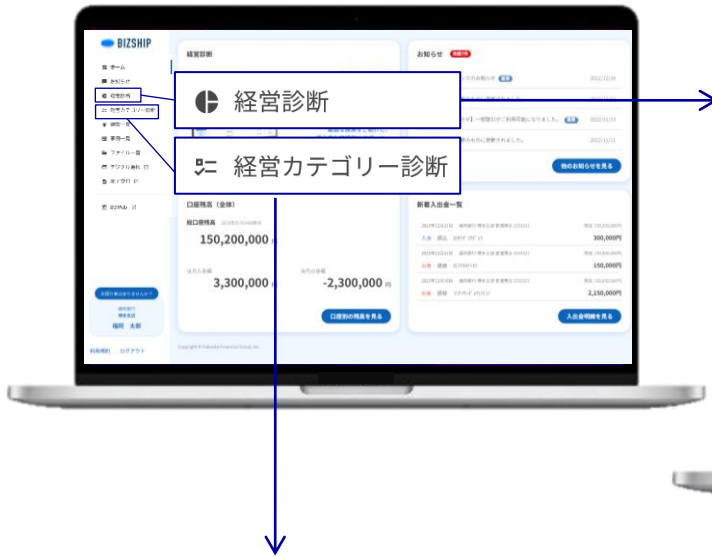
BIZSHIP

ホーム
お知らせ
経営診断
経営カテゴリー診断
融資
事務一覧
ファイル一覧
デジタル通帳
ポイサポ

BIZHub

経営診断

お知らせ

2022/12/16
2022/11/21
2022/11/15
2022/11/11

他のお知らせを見る

経営診断

経営カテゴリー診断

口座残高（全体）

総口座残高
150,200,000 円

当月入金額
3,300,000 円

当月出金額
-2,300,000 円

口座別の残高を見る

新着入出金一覧

入金 振込
300,000円

出金 振替
150,000円

出金 振替
2,150,000円

入出金明細を見る

福岡 太郎

利用規約 ログアウト

Copyright © Fukuoka Financial Group, Inc.